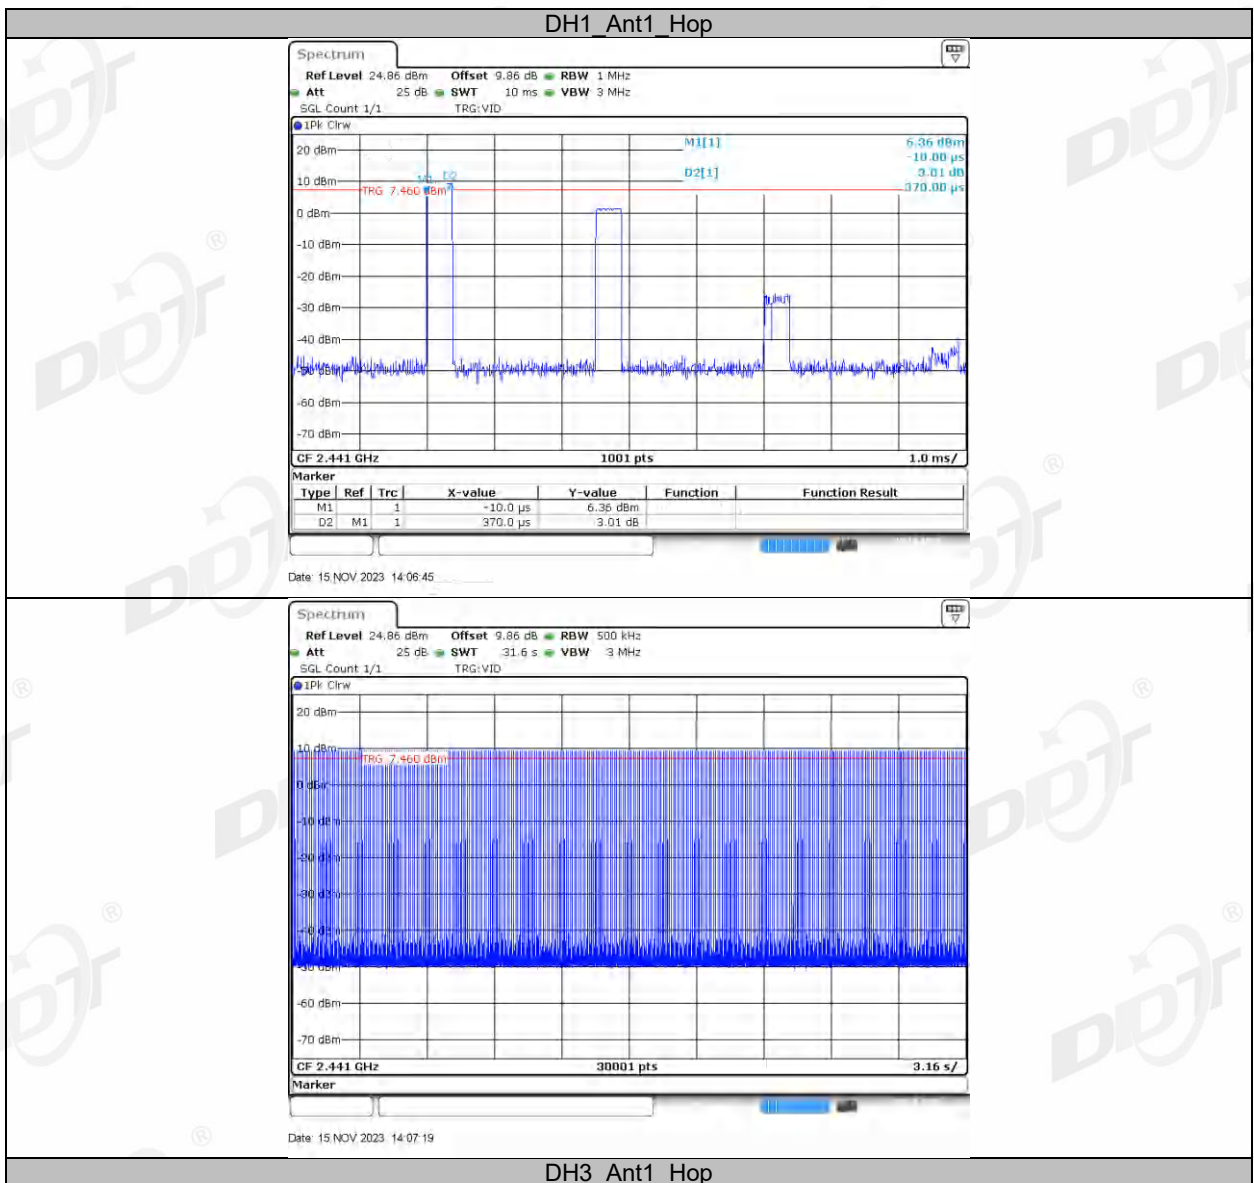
DH1_Ant1_Hop

Spectrum
Ref Level 24.86 dBm Offset 9.86 dB RBW 1 MHz
Att 25 dB SWT 10 ms VBW 3 MHz
SGL Count 1/1 TRG:VID
1Pk Clrw
20 dBm
10 dBm
TRG 7.460 dBm
M1 D2
0 dBm
-10 dBm
-20 dBm
-30 dBm
-40 dBm
-50 dBm
-60 dBm
-70 dBm
M1[1] 6.36 dBm -10.00 µs
D2[1] 3.01 dB 370.00 µs
CF 2.441 GHz 1001 pts 1.0 ms/
Marker

| Type | Ref | Trc | X-value | Y-value | Function | Function Result |
|---|---|---|---|---|---|---|
| M1 | | 1 | -10.0 µs | 6.36 dBm | | |
| D2 | M1 | 1 | 370.0 µs | 3.01 dB | | |

Date: 15 NOV 2023 14:06:45

Spectrum
Ref Level 24.86 dBm Offset 9.86 dB RBW 500 kHz
Att 25 dB SWT 31.6 s VBW 3 MHz
SGL Count 1/1 TRG:VID
1Pk Clrw
20 dBm
10 dBm
TRG 7.460 dBm
0 dBm
-10 dBm
-20 dBm
-30 dBm
-40 dBm
-50 dBm
-60 dBm
-70 dBm
CF 2.441 GHz 30001 pts 3.16 s/
Marker

Date: 15 NOV 2023 14:07:19

DH3_Ant1_Hop